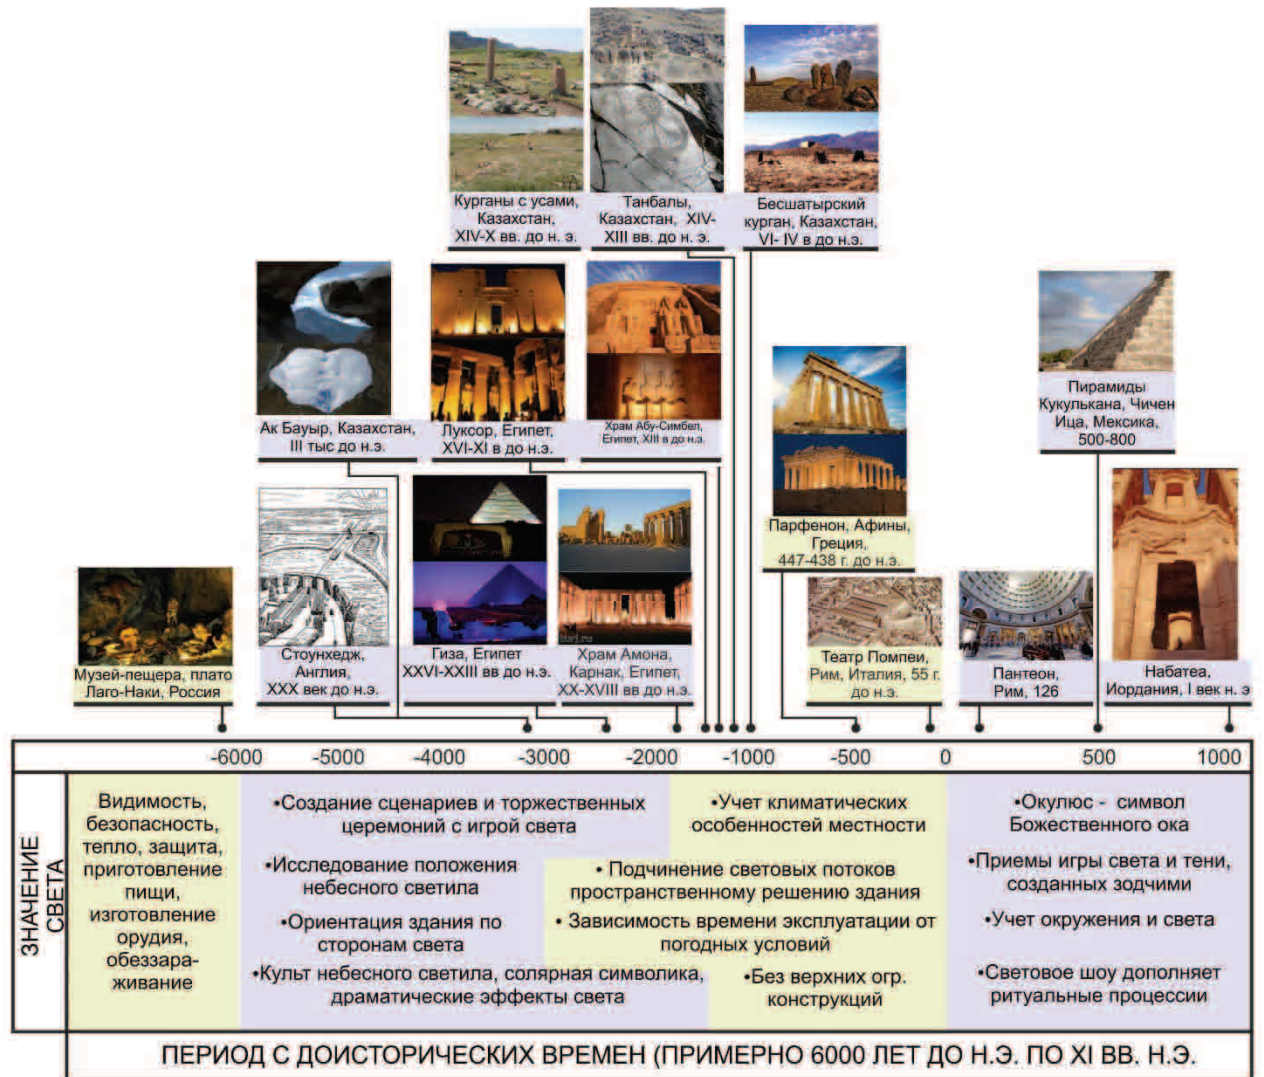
Курганы с усами, Казахстан, XIV-X вв. до н. э.

Танбалы, Казахстан, XIV-XIII вв. до н. э.

Бесшатырский курган, Казахстан, VI- IV в до н.э.

Ак Бауыр, Казахстан, III тыс до н.э.

Луксор, Египет, XVI-XI в до н.э.

Храм Абу-Симбел, Египет, XIII в до н.э.

Парфенон, Афины, Греция, 447-438 г. до н.э.

Пирамиды Кукулькана, Чичен Ица, Мексика, 500-800

Музей-пещера, плато Лаго-Наки, Россия

Стоунхедж, Англия, XXX век до н.э.

Гиза, Египет XXVI-XXIII вв до н.э.

Храм Амона, Карнак, Египет, XX-XVIII вв до н.э.

Театр Помпеи, Рим, Италия, 55 г. до н.э.

Пантеон, Рим, 126

Набатеа, Иордания, I век н. э

| | -6000 | -5000 | -4000 | -3000 | -2000 | -1000 | -500 | 0 | 500 | 1000 |
|---|---|---|---|---|---|---|---|---|---|---|

ЗНАЧЕНИЕ СВЕТА

Видимость, безопасность, тепло, защита, приготовление пищи, изготовление орудия, обеззараживание

•Создание сценариев и торжественных церемоний с игрой света

•Исследование положения небесного светила

•Ориентация здания по сторонам света

•Культ небесного светила, солярная символика, драматические эффекты света

•Учет климатических особенностей местности

• Подчинение световых потоков пространственному решению здания

• Зависимость времени эксплуатации от погодных условий

•Без верхних огр. конструкций

•Окулюс - символ Божественного ока

•Приемы игры света и тени, созданных зодчими

•Учет окружения и света

•Световое шоу дополняет ритуальные процессии

ПЕРИОД С ДОИСТОРИЧЕСКИХ ВРЕМЕН (ПРИМЕРНО 6000 ЛЕТ ДО Н.Э. ПО XI ВВ. Н.Э.